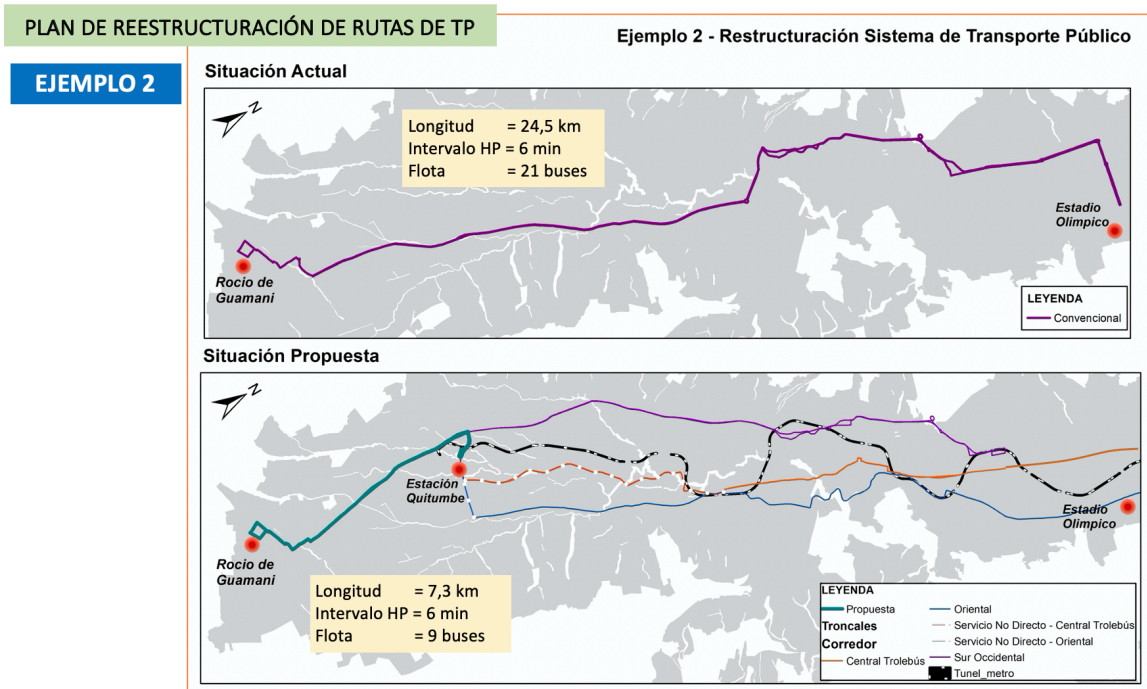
PLAN DE REESTRUCTURACIÓN DE RUTAS DE TP

EJEMPLO 2

Ejemplo 2 - Restructuración Sistema de Transporte Público

Situación Actual

N

Longitud = 24,5 km
Intervalo HP = 6 min
Flota = 21 buses

Estadio Olimpico

Rocio de Guamani

LEYENDA
Convencional

Situación Propuesta

N

Estación Quitumbe

Estadio Olimpico

Rocio de Guamani

Longitud = 7,3 km
Intervalo HP = 6 min
Flota = 9 buses

LEYENDA
Propuesta
Troncales
Corredor
Central Trolebús
Oriental
Servicio No Directo - Central Trolebús
Servicio No Directo - Oriental
Sur Occidental
Tunel_metro